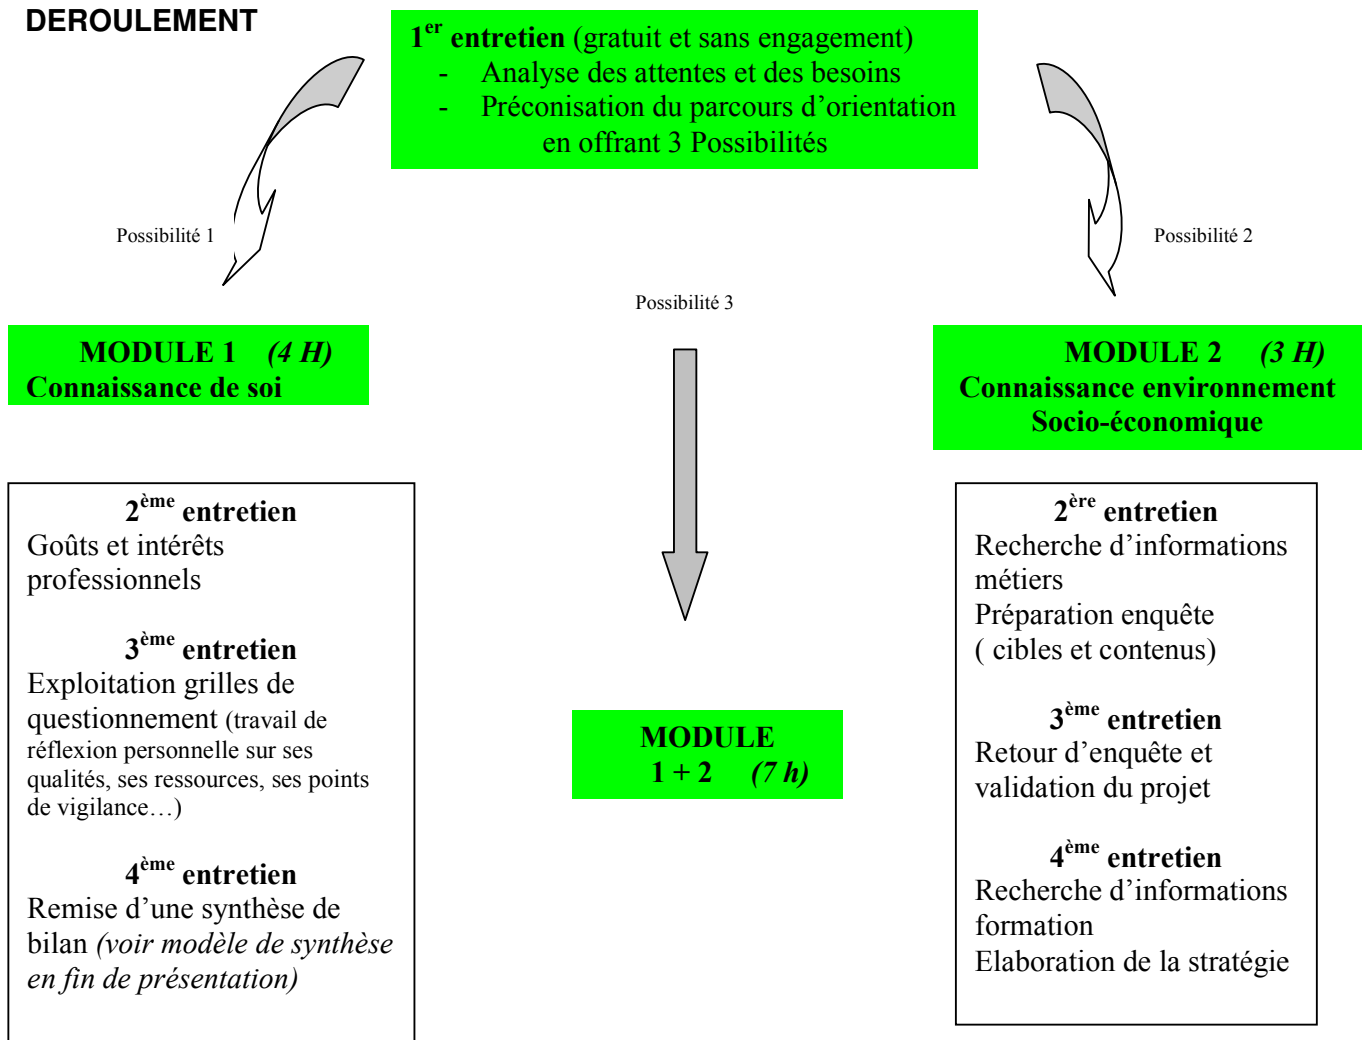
DEROULEMENT

1$^{er}$ entretien (gratuit et sans engagement)
- Analyse des attentes et des besoins
- Préconisation du parcours d'orientation en offrant 3 Possibilités

Possibilité 1

Possibilité 2

Possibilité 3

MODULE 1 (4 H)
Connaissance de soi

MODULE 2 (3 H)
Connaissance environnement Socio-économique

2$^{ème}$ entretien
Goûts et intérêts professionnels

3$^{ème}$ entretien
Exploitation grilles de questionnement (travail de réflexion personnelle sur ses qualités, ses ressources, ses points de vigilance…)

4$^{ème}$ entretien
Remise d'une synthèse de bilan (voir modèle de synthèse en fin de présentation)

MODULE
1 + 2 (7 h)

2$^{ère}$ entretien
Recherche d'informations métiers
Préparation enquête
( cibles et contenus)

3$^{ème}$ entretien
Retour d'enquête et validation du projet

4$^{ème}$ entretien
Recherche d'informations formation
Elaboration de la stratégie